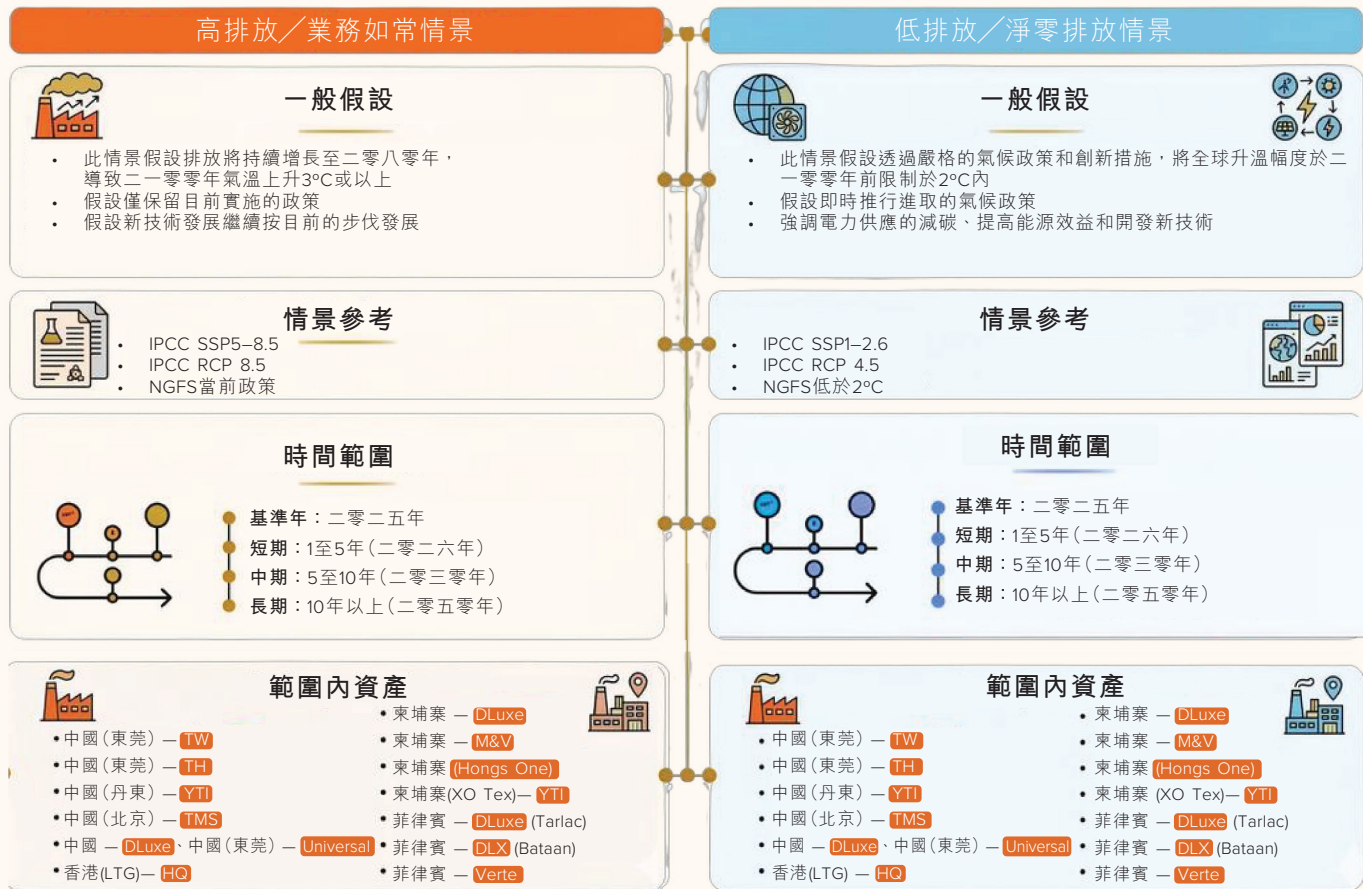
高排放／業務如常情景

一般假設

• 此情景假設排放將持續增長至二零八零年，導致二一零零年氣溫上升3ºC或以上
• 假設僅保留目前實施的政策
• 假設新技術發展繼續按目前的步伐發展

情景參考

• IPCC SSP5–8.5
• IPCC RCP 8.5
• NGFS當前政策

時間範圍

基準年：二零二五年
短期：1至5年（二零二六年）
中期：5至10年（二零三零年）
長期：10年以上（二零五零年）

範圍內資產

• 中國（東莞）— TW
• 中國（東莞）— TH
• 中國（丹東）— YTI
• 中國（北京）— TMS
• 中國 — DLuxe、中國（東莞）— Universal
• 香港(LTG)— HQ
• 柬埔寨 — DLuxe
• 柬埔寨 — M&V
• 柬埔寨 (Hongs One)
• 柬埔寨(XO Tex)— YTI
• 菲律賓 — DLuxe (Tarlac)
• 菲律賓 — DLX (Bataan)
• 菲律賓 — Verte

低排放／淨零排放情景

一般假設

• 此情景假設透過嚴格的氣候政策和創新措施，將全球升溫幅度於二一零零年前限制於2ºC內
• 假設即時推行進取的氣候政策
• 強調電力供應的減碳、提高能源效益和開發新技術

情景參考

• IPCC SSP1–2.6
• IPCC RCP 4.5
• NGFS低於2ºC

時間範圍

基準年：二零二五年
短期：1至5年（二零二六年）
中期：5至10年（二零三零年）
長期：10年以上（二零五零年）

範圍內資產

• 中國（東莞）— TW
• 中國（東莞）— TH
• 中國（丹東）— YTI
• 中國（北京）— TMS
• 中國 — DLuxe、中國（東莞）— Universal
• 香港(LTG) — HQ
• 柬埔寨 — DLuxe
• 柬埔寨 — M&V
• 柬埔寨 (Hongs One)
• 柬埔寨 (XO Tex)— YTI
• 菲律賓 — DLuxe (Tarlac)
• 菲律賓 — DLX (Bataan)
• 菲律賓 — Verte